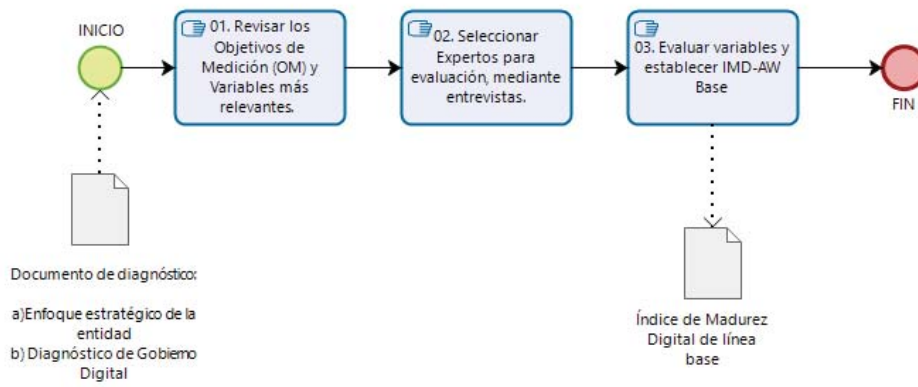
INICIO

01. Revisar los Objetivos de Medición (OM) y Variables más relevantes.

02. Seleccionar Expertos para evaluación, mediante entrevistas.

03. Evaluar variables y establecer IMD-AW Base

FIN

Documento de diagnóstico:

a)Enfoque estratégico de la entidad
b) Diagnóstico de Gobierno Digital

Índice de Madurez Digital de línea base